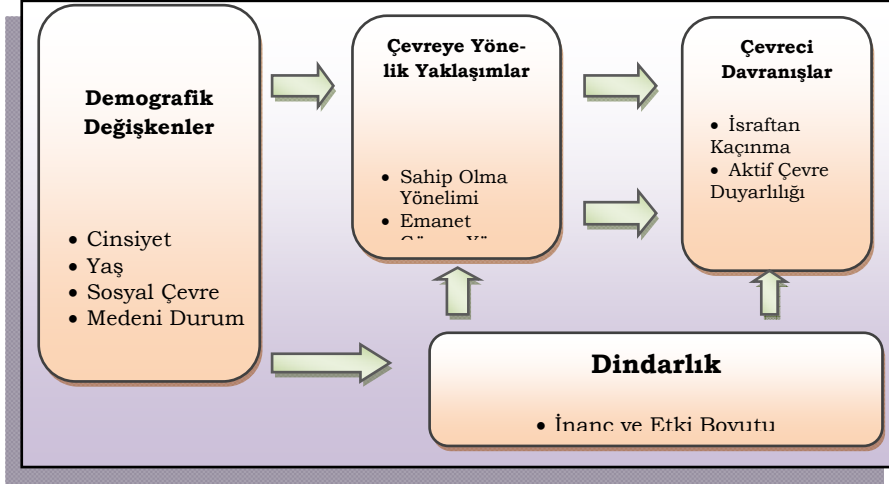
Demografik Değişkenler

• Cinsiyet
• Yaş
• Sosyal Çevre
• Medeni Durum

Çevreye Yönelik Yaklaşımlar

• Sahip Olma Yönelimi
• Emanet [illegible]

Çevreci Davranışlar

• İsraftan Kaçınma
• Aktif Çevre Duyarlılığı

Dindarlık

• İnanç ve Etki Boyutu